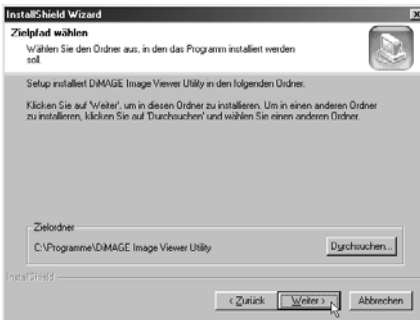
InstallShield Wizard

Zielpfad wählen

Wählen Sie den Ordner aus, in den das Programm installiert werden soll.

Setup installiert DiMAGE Image Viewer Utility in den folgenden Ordner.

Klicken Sie auf 'Weiter', um in diesen Ordner zu installieren. Um in einen anderen Ordner zu installieren, klicken Sie auf 'Durchsuchen' und wählen Sie einen anderen Ordner.

Zielordner

C:\Programme\DiMAGE Image Viewer Utility

Durchsuchen...

InstallShield

< Zurück

Weiter >

Abbrechen